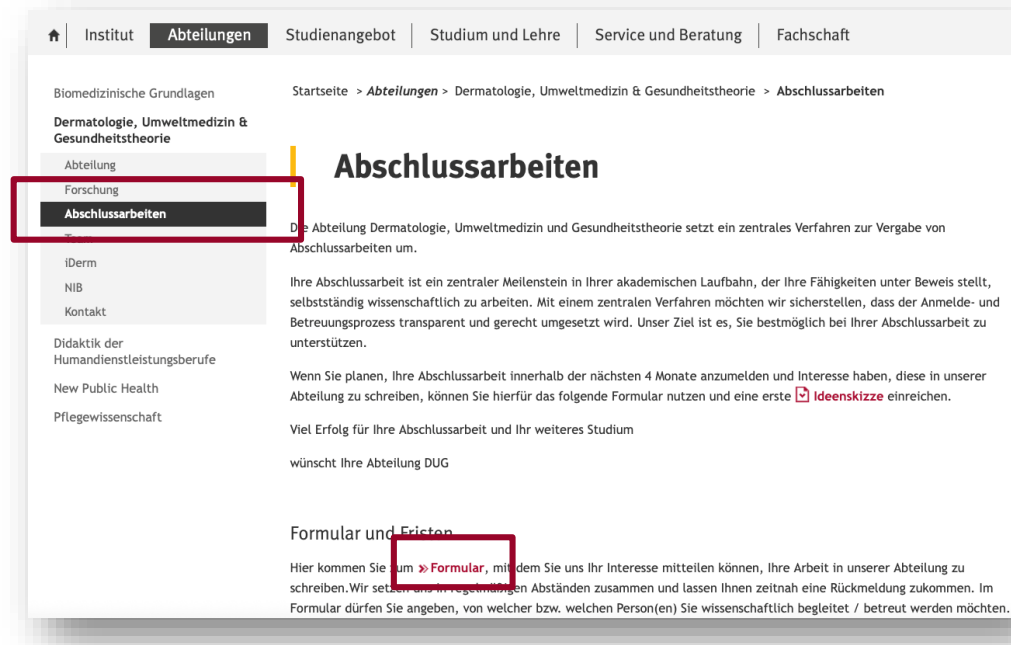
Institut | Abteilungen | Studienangebot | Studium und Lehre | Service und Beratung | Fachschaft

Biomedizinische Grundlagen

Dermatologie, Umweltmedizin & Gesundheitstheorie

Abteilung

Forschung

Abschlussarbeiten

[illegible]

iDerm

NIB

Kontakt

Didaktik der Humandienstleistungsberufe

New Public Health

Pflegewissenschaft

Startseite > *Abteilungen* > Dermatologie, Umweltmedizin & Gesundheitstheorie > **Abschlussarbeiten**

# Abschlussarbeiten

D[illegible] Abteilung Dermatologie, Umweltmedizin und Gesundheitstheorie setzt ein zentrales Verfahren zur Vergabe von Abschlussarbeiten um.

Ihre Abschlussarbeit ist ein zentraler Meilenstein in Ihrer akademischen Laufbahn, der Ihre Fähigkeiten unter Beweis stellt, selbstständig wissenschaftlich zu arbeiten. Mit einem zentralen Verfahren möchten wir sicherstellen, dass der Anmelde- und Betreuungsprozess transparent und gerecht umgesetzt wird. Unser Ziel ist es, Sie bestmöglich bei Ihrer Abschlussarbeit zu unterstützen.

Wenn Sie planen, Ihre Abschlussarbeit innerhalb der nächsten 4 Monate anzumelden und Interesse haben, diese in unserer Abteilung zu schreiben, können Sie hierfür das folgende Formular nutzen und eine erste Ideenskizze einreichen.

Viel Erfolg für Ihre Abschlussarbeit und Ihr weiteres Studium

wünscht Ihre Abteilung DUG

Formular und Fristen

Hier kommen Sie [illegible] » Formular, mi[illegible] dem Sie uns Ihr Interesse mitteilen können, Ihre Arbeit in unserer Abteilung zu schreiben. Wir setze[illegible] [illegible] Abständen zusammen und lassen Ihnen zeitnah eine Rückmeldung zukommen. Im Formular dürfen Sie angeben, von welcher bzw. welchen Person(en) Sie wissenschaftlich begleitet / betreut werden möchten.